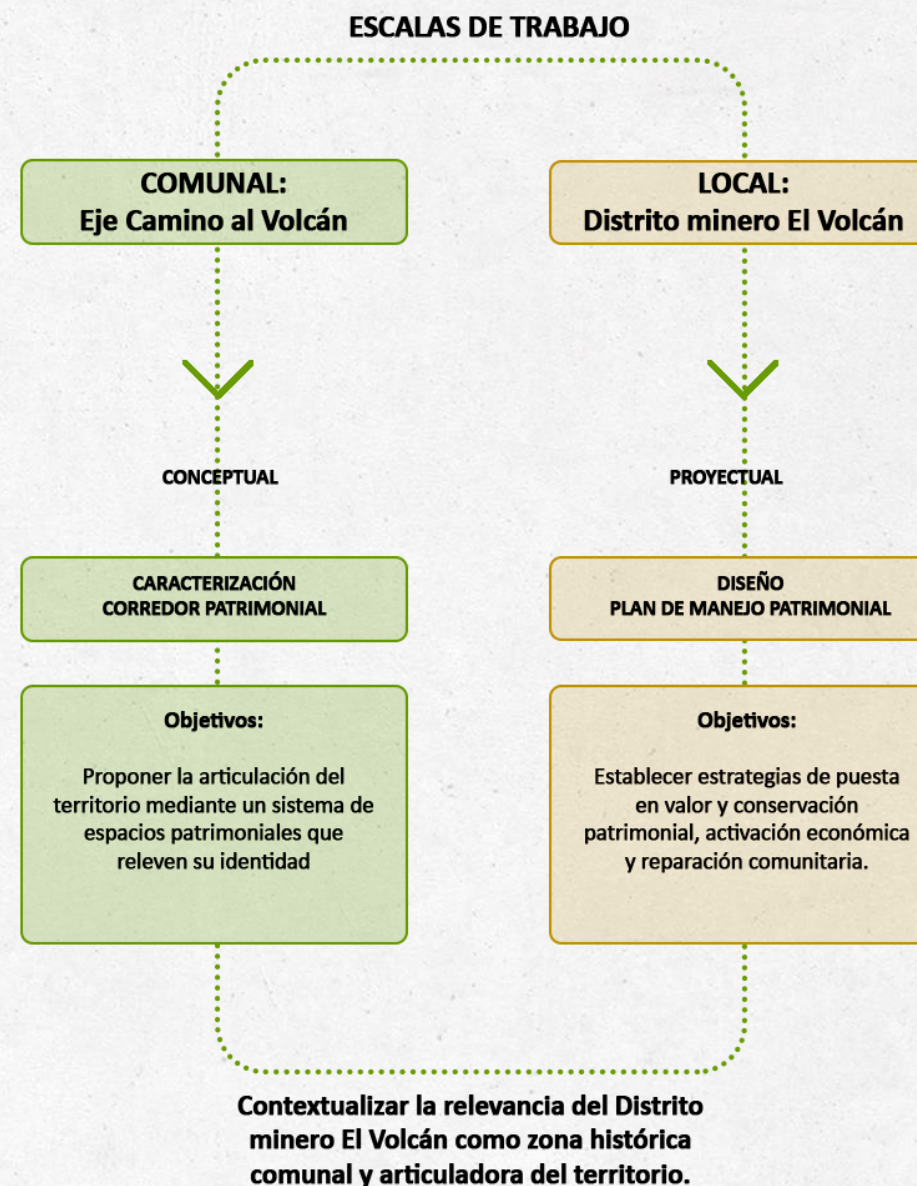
ESCALAS DE TRABAJO

COMUNAL:
Eje Camino al Volcán

CONCEPTUAL

CARACTERIZACIÓN
CORREDOR PATRIMONIAL

Objetivos:

Proponer la articulación del territorio mediante un sistema de espacios patrimoniales que releven su identidad

LOCAL:
Distrito minero El Volcán

PROYECTUAL

DISEÑO
PLAN DE MANEJO PATRIMONIAL

Objetivos:

Establecer estrategias de puesta en valor y conservación patrimonial, activación económica y reparación comunitaria.

Contextualizar la relevancia del Distrito minero El Volcán como zona histórica comunal y articuladora del territorio.